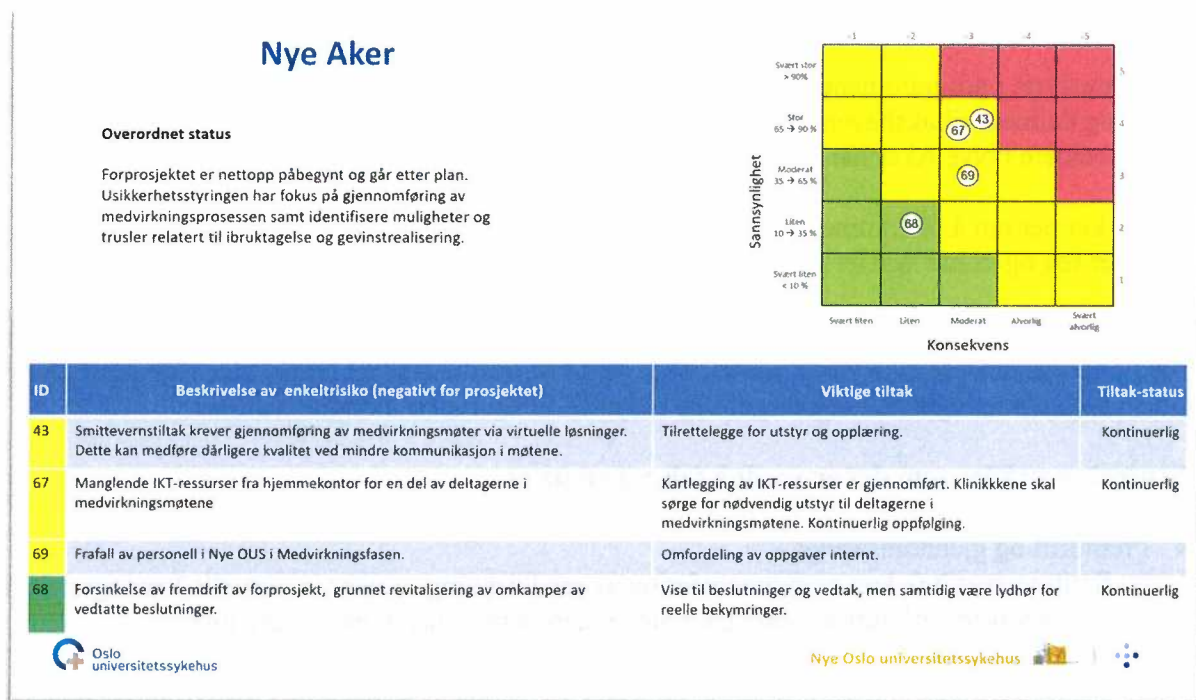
Nye Aker

Overordnet status

Forprosjektet er nettopp påbegynt og går etter plan. Usikkerhetsstyringen har fokus på gjennomføring av medvirkningsprosessen samt identifisere muligheter og trusler relatert til ibruktagelse og gevinstrealisering.

|  | 1 | 2 | 3 | 4 | 5 |  |
|---|---|---|---|---|---|---|
| Svært stor > 90% |  |  |  |  |  | 5 |
| Stor 65 → 90 % |  |  | 67 43 |  |  | 4 |
| Moderat 35 → 65 % |  |  | 69 |  |  | 3 |
| Liten 10 → 35 % |  | 68 |  |  |  | 2 |
| Svært liten < 10 % |  |  |  |  |  | 1 |
|  | Svært liten | Liten | Moderat | Alvorlig | Svært alvorlig |  |

Sannsynlighet

Konsekvens

| ID | Beskrivelse av enkeltrisiko (negativt for prosjektet) | Viktige tiltak | Tiltak-status |
|---|---|---|---|
| 43 | Smittevernstiltak krever gjennomføring av medvirkningsmøter via virtuelle løsninger. Dette kan medføre dårligere kvalitet ved mindre kommunikasjon i møtene. | Tilrettelegge for utstyr og opplæring. | Kontinuerlig |
| 67 | Manglende IKT-ressurser fra hjemmekontor for en del av deltagerne i medvirkningsmøtene | Kartlegging av IKT-ressurser er gjennomført. Klinikkene skal sørge for nødvendig utstyr til deltagerne i medvirkningsmøtene. Kontinuerlig oppfølging. | Kontinuerlig |
| 69 | Frafall av personell i Nye OUS i Medvirkningsfasen. | Omfordeling av oppgaver internt. |  |
| 68 | Forsinkelse av fremdrift av forprosjekt, grunnet revitalisering av omkamper av vedtatte beslutninger. | Vise til beslutninger og vedtak, men samtidig være lydhør for reelle bekymringer. | Kontinuerlig |

Oslo universitetssykehus

Nye Oslo universitetssykehus